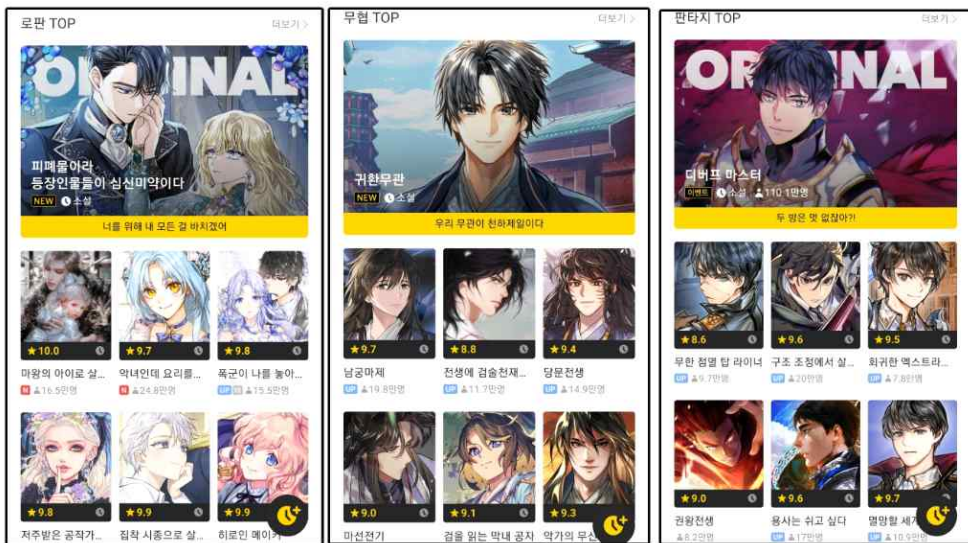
로판 TOP

더보기 >

ORIGINAL

피폐물이라 등장인물들이 심신미약이다

NEW 소설

너를 위해 내 모든 걸 바치겠어

★10.0

마왕의 아이로 살...

N 16.5만명

★9.7

악녀인데 요리를...

N 24.8만명

★9.8

폭군이 나를 놓아...

UP 15.5만명

★9.8

저주받은 공작가...

★9.9

집착 시종으로 살...

★9.9

히로인 메이커

무협 TOP

더보기 >

귀환무관

NEW 소설

우리 무관이 천하제일이다

★9.7

남궁마제

UP 19.8만명

★8.8

전생에 검술천재...

UP 11.7만명

★9.4

당문전생

UP 14.9만명

★9.0

마선전기

★9.1

검을 읽는 막내 공자

★9.3

악가의 무신

판타지 TOP

더보기 >

ORIGINAL

디버프 마스터

이벤트 소설 110.1만명

두 방은 못 맞잖아?!

★8.6

무한 첨엽 탑 라이너

UP 9.7만명

★9.6

구조 조정에서 살...

UP 20만명

★9.5

희귀한 엑스트라...

UP 7.8만명

★9.0

권왕전생

8.2만명

★9.6

용사는 쉬고 싶다

UP 17만명

★9.7

멸망할 세계

UP 10.9만명